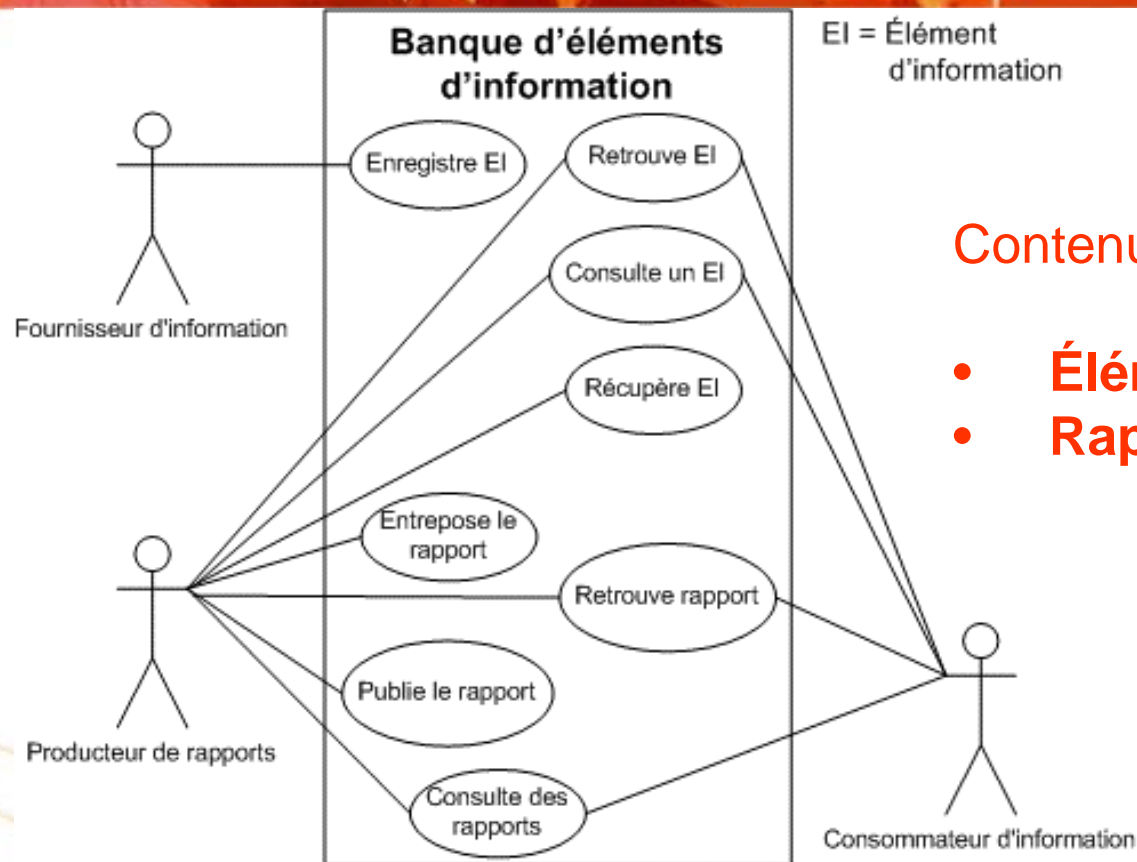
Banque d'éléments d'information

EI = Élément d'information

Enregistre EI

Retrouve EI

Consulte un EI

Récupère EI

Entrepose le rapport

Retrouve rapport

Publie le rapport

Consulte des rapports

Fournisseur d'information

Producteur de rapports

Consommateur d'information

Contenu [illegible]

• Élém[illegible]
• Rap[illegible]